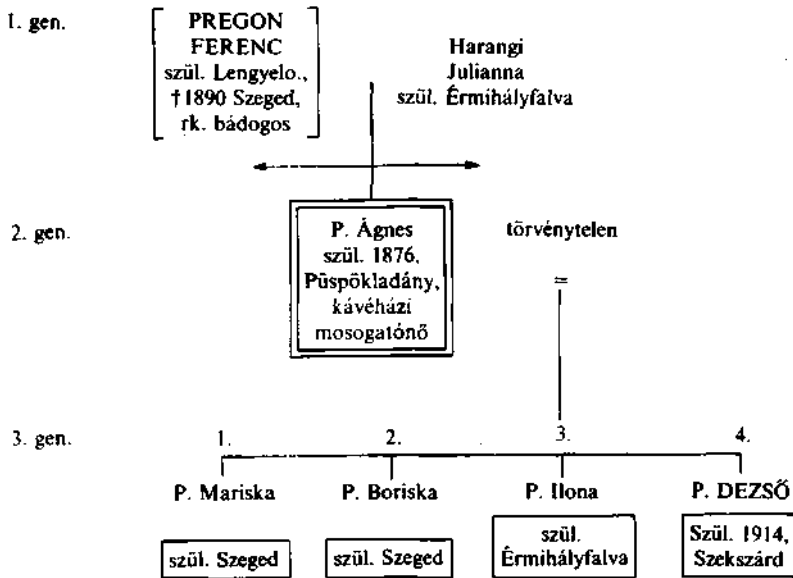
1. gen.

PREGON FERENC szül. Lengyelo., †1890 Szeged, rk. bádogos

Harangi Julianna szül. Érmihályfalva

2. gen.

P. Ágnes szül. 1876, Püspökladány, kávéházi mosogatónő

törvénytelen

=

3. gen.

1. P. Mariska
szül. Szeged

2. P. Boriska
szül. Szeged

3. P. Ilona
szül. Érmihályfalva

4. P. DEZSŐ
Szül. 1914, Szekszárd